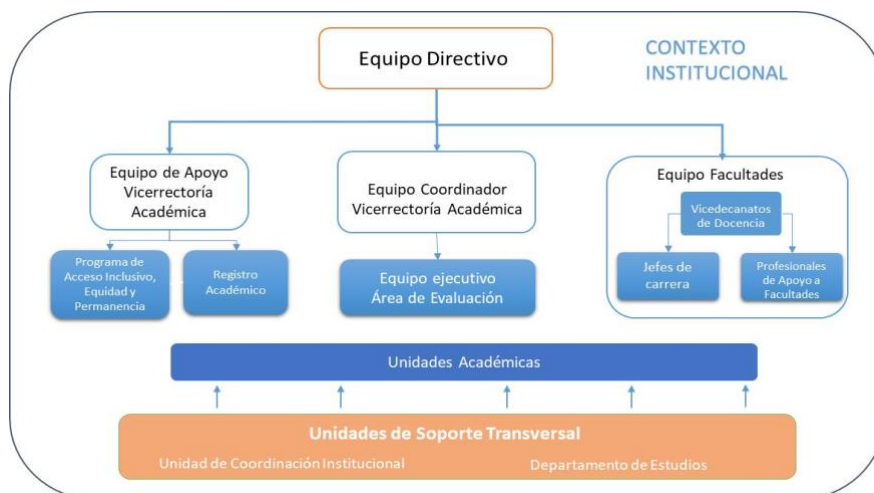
Equipo Directivo

CONTEXTO INSTITUCIONAL

Equipo de Apoyo Vicerrectoría Académica

Programa de Acceso Inclusivo, Equidad y Permanencia

Registro Académico

Equipo Coordinador Vicerrectoría Académica

Equipo ejecutivo Área de Evaluación

Equipo Facultades

Vicedecanatos de Docencia

Jefes de carrera

Profesionales de Apoyo a Facultades

Unidades Académicas

Unidades de Soporte Transversal

Unidad de Coordinación Institucional

Departamento de Estudios